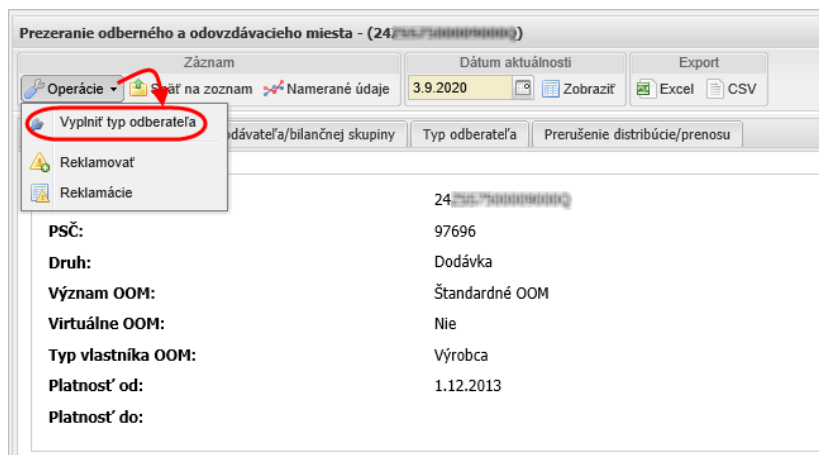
Prezeranie odberného a odovzdávacieho miesta - (24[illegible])

Záznam

Operácie

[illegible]ť na zoznam

Namerané údaje

Dátum aktuálnosti

3.9.2020

Zobraziť

Export

Excel

CSV

Vyplniť typ odberateľa

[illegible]dávateľa/bilančnej skupiny

Typ odberateľa

Prerušenie distribúcie/prenosu

Reklamovať

Reklamácie

24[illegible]

PSČ: 97696

Druh: Dodávka

Význam OOM: Štandardné OOM

Virtuálne OOM: Nie

Typ vlastníka OOM: Výrobca

Platnosť od: 1.12.2013

Platnosť do: